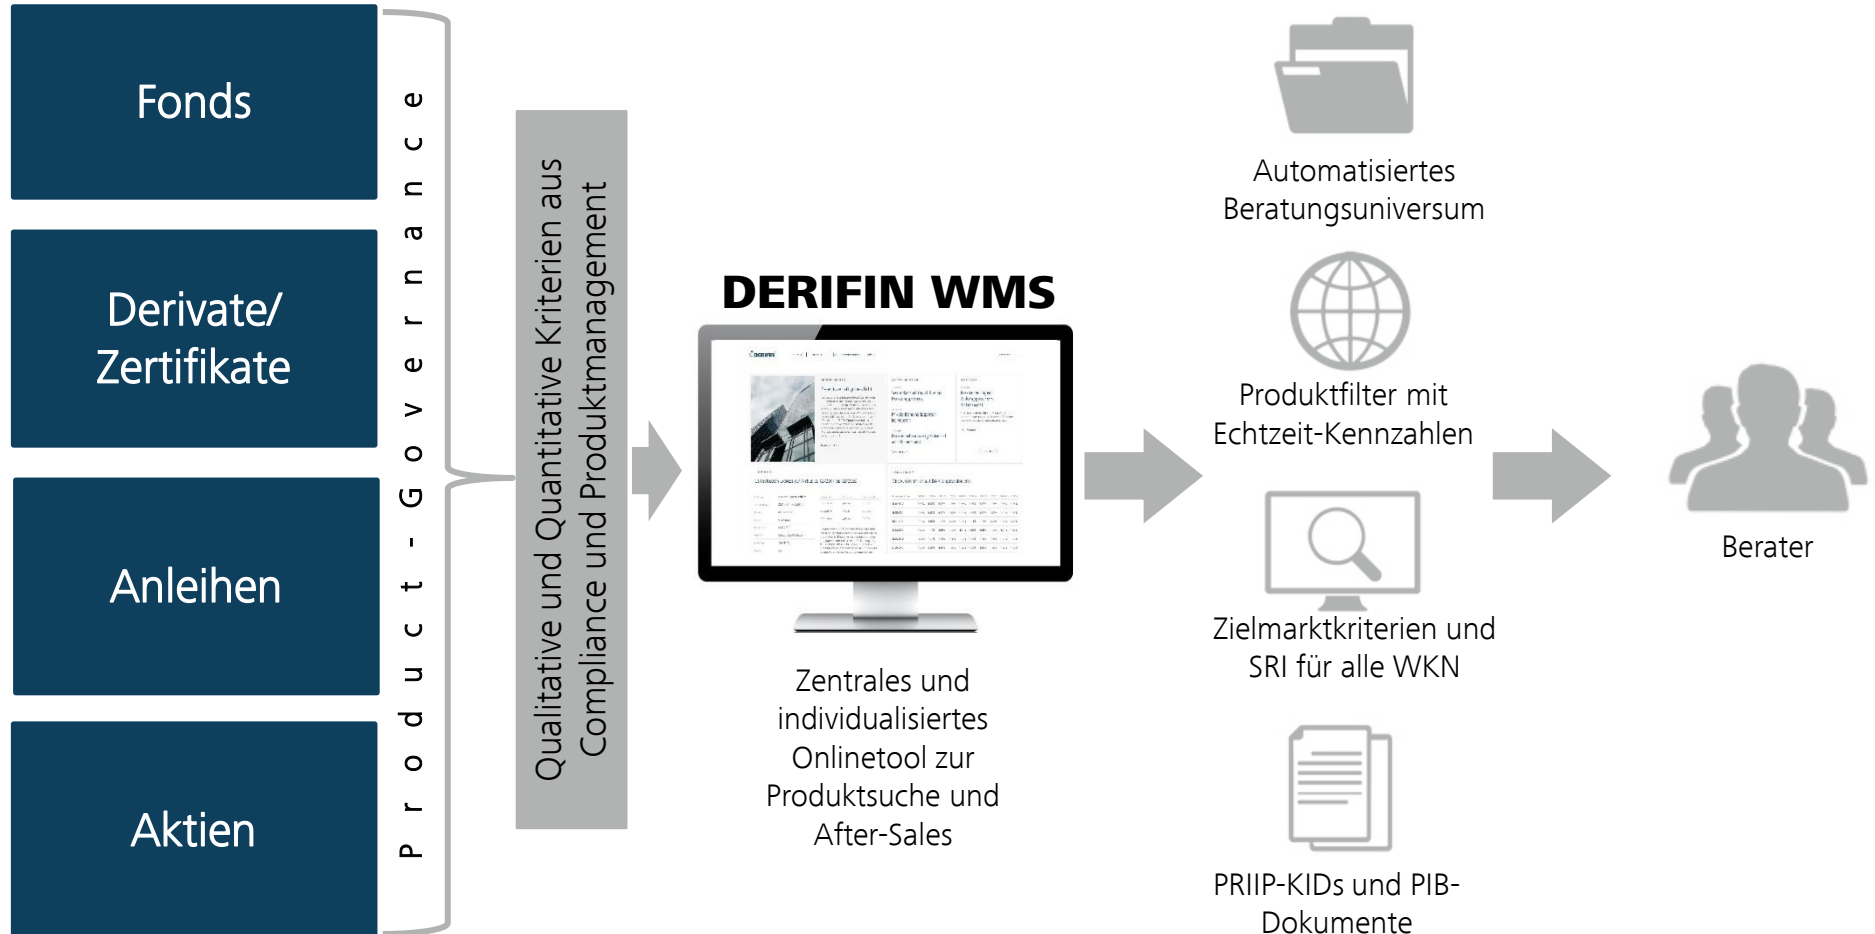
Fonds

Derivate/ Zertifikate

Anleihen

Aktien

Product-Governance

Qualitative und Quantitative Kriterien aus Compliance und Produktmanagement

DERIFIN WMS

Zentrales und individualisiertes Onlinetool zur Produktsuche und After-Sales

Automatisiertes Beratungsuniversum

Produktfilter mit Echtzeit-Kennzahlen

Zielmarktkriterien und SRI für alle WKN

PRIIP-KIDs und PIB-Dokumente

Berater